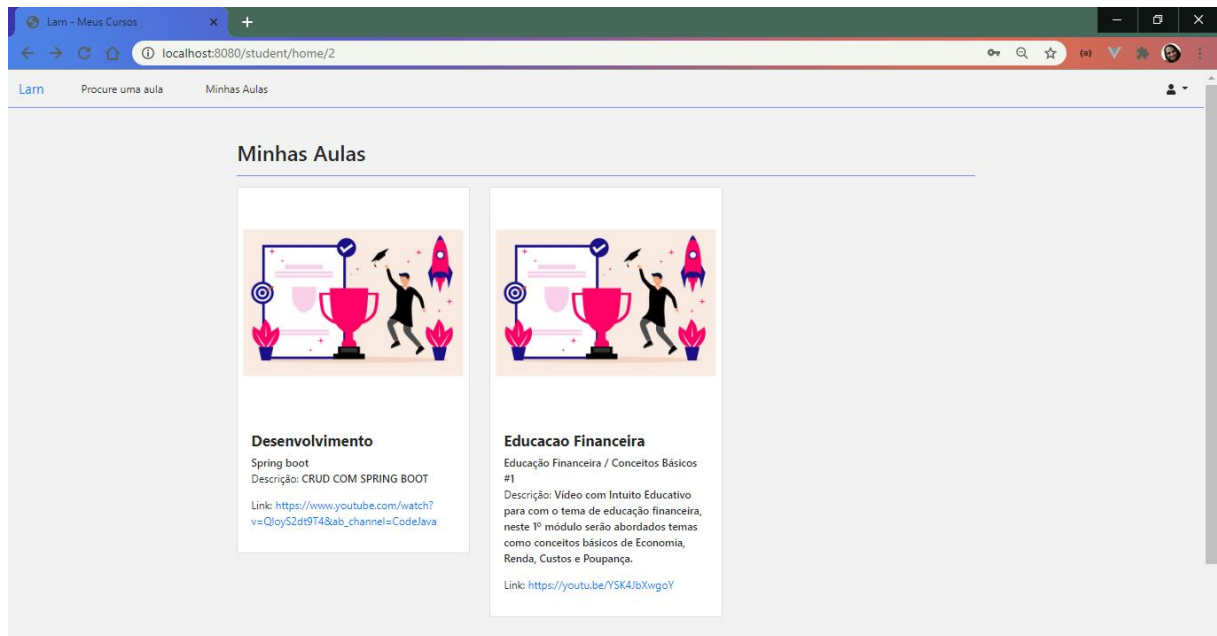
Larn - Meus Cursos

localhost:8080/student/home/2

Larn Procure uma aula Minhas Aulas

Minhas Aulas

Desenvolvimento

Spring boot
Descrição: CRUD COM SPRING BOOT

Link: https://www.youtube.com/watch?v=QloyS2dt9T4&ab_channel=CodeJava

Educacao Financeira

Educação Financeira / Conceitos Básicos #1
Descrição: Vídeo com Intuito Educativo para com o tema de educação financeira, neste 1º módulo serão abordados temas como conceitos básicos de Economia, Renda, Custos e Poupança.

Link: https://youtu.be/YSK4JbXwgoY